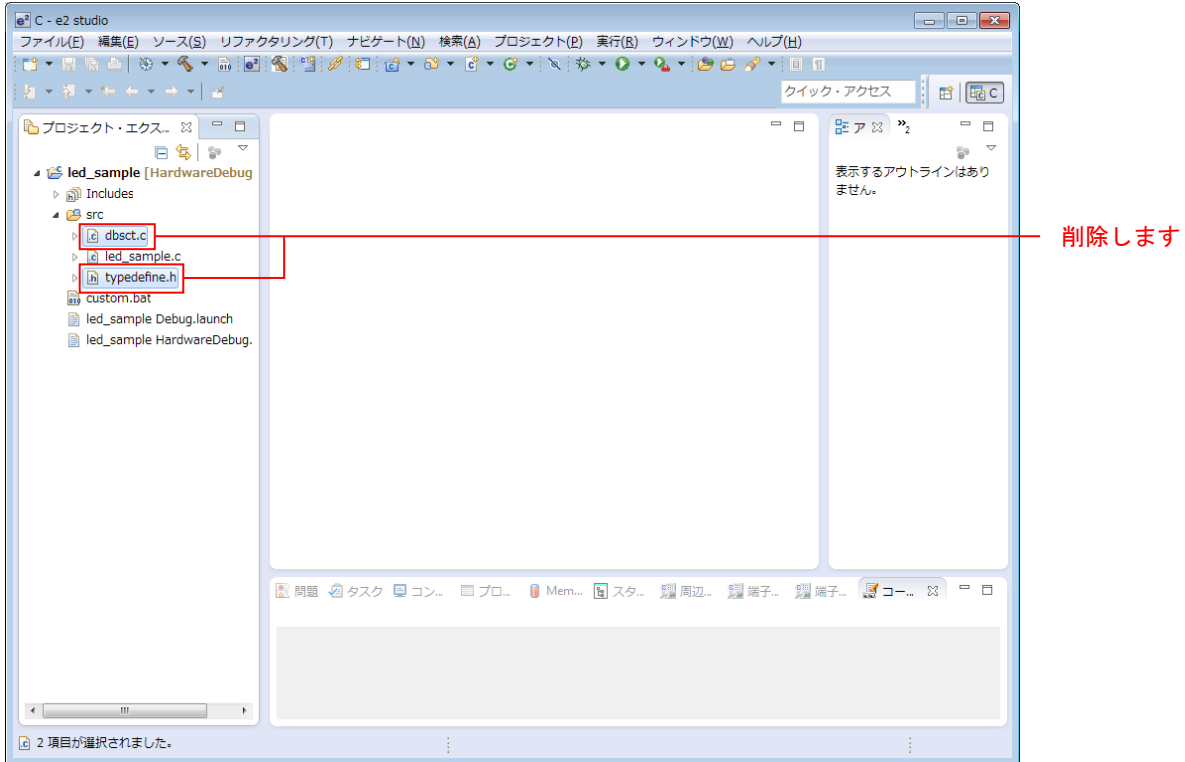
C - e2 studio

ファイル(F) 編集(E) ソース(S) リファクタリング(T) ナビゲート(N) 検索(A) プロジェクト(P) 実行(R) ウィンドウ(W) ヘルプ(H)

クイック・アクセス

C

プロジェクト・エクス...

led_sample [HardwareDebug

Includes

src

dbsct.c

led_sample.c

typedefine.h

custom.bat

led_sample Debug.launch

led_sample HardwareDebug.

ア

»2

表示するアウトラインはありません。

削除します

問題 タスク コン... プロ... Mem... スタ... 周辺... 端子... 端子... コー...

2 項目が選択されました。